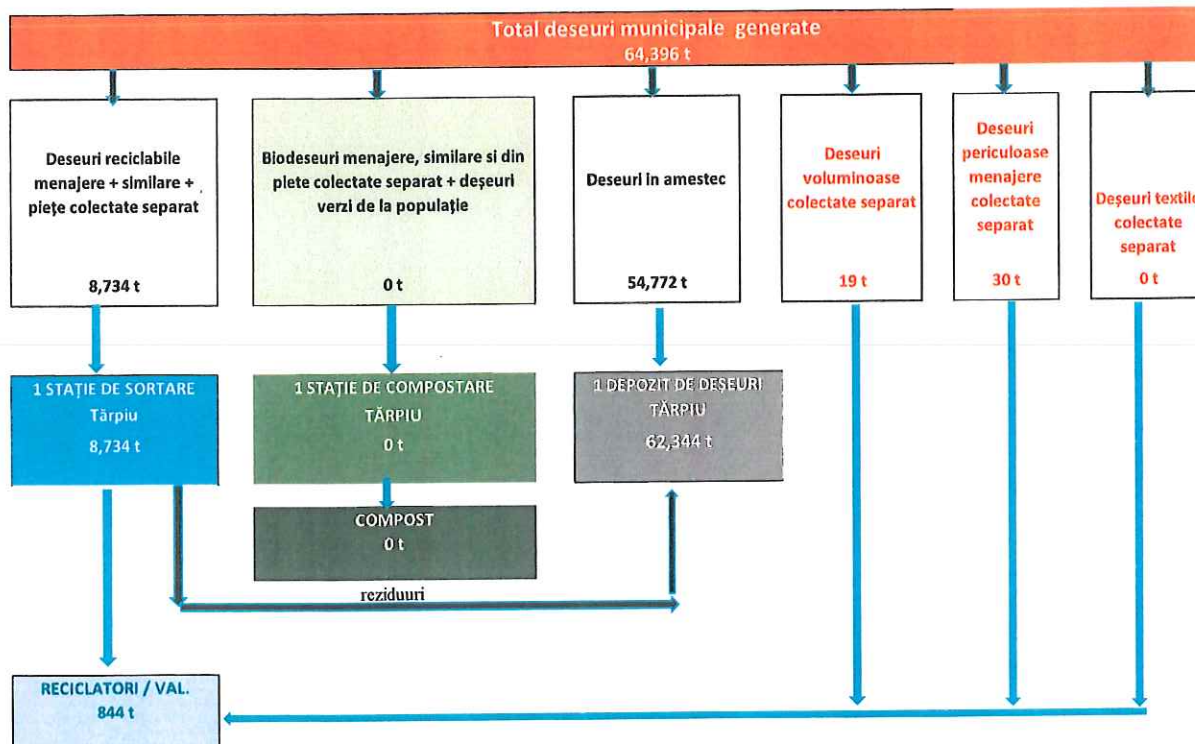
Total deseuri municipale generate
64,396 t

Deseuri reciclabile menajere + similare + pieţe colectate separat

8,734 t

Biodeseuri menajere, similare si din piete colectate separat + deşeuri verzi de la populaţie

0 t

Deseuri in amestec

54,772 t

Deseuri voluminoase colectate separat

19 t

Deseuri periculoase menajere colectate separat

30 t

Deşeuri textile colectate separat

0 t

1 STAŢIE DE SORTARE
Tărpiu
8,734 t

1 STAŢIE DE COMPOSTARE
TĂRPIU
0 t

COMPOST
0 t

1 DEPOZIT DE DEŞEURI
TĂRPIU
62,344 t

reziduuri

RECICLATORI / VAL.
844 t